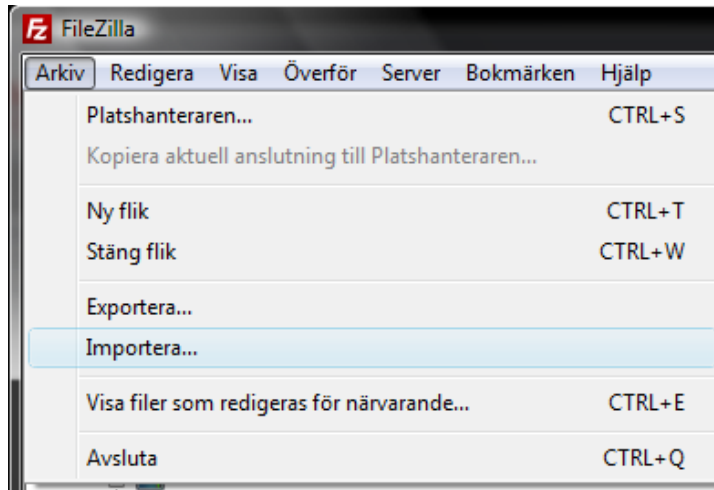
FileZilla

Arkiv Redigera Visa Överför Server Bokmärken Hjälp

Platshanteraren... CTRL+S
Kopiera aktuell anslutning till Platshanteraren...

Ny flik CTRL+T
Stäng flik CTRL+W

Exportera...
Importera...

Visa filer som redigeras för närvarande... CTRL+E

Avsluta CTRL+Q